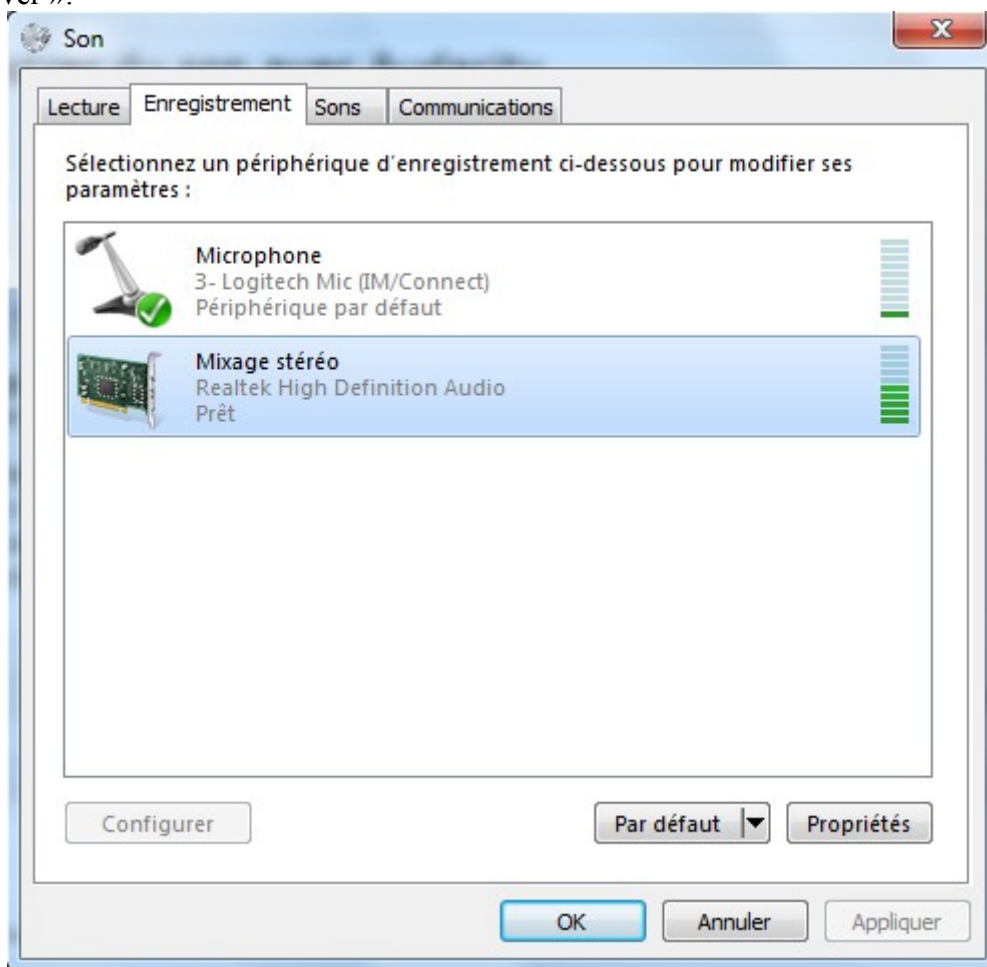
ver ».

Son

Lecture | Enregistrement | Sons | Communications

Sélectionnez un périphérique d'enregistrement ci-dessous pour modifier ses paramètres :

Microphone
3- Logitech Mic (IM/Connect)
Périphérique par défaut

Mixage stéréo
Realtek High Definition Audio
Prêt

Configurer

Par défaut

Propriétés

OK

Annuler

Appliquer